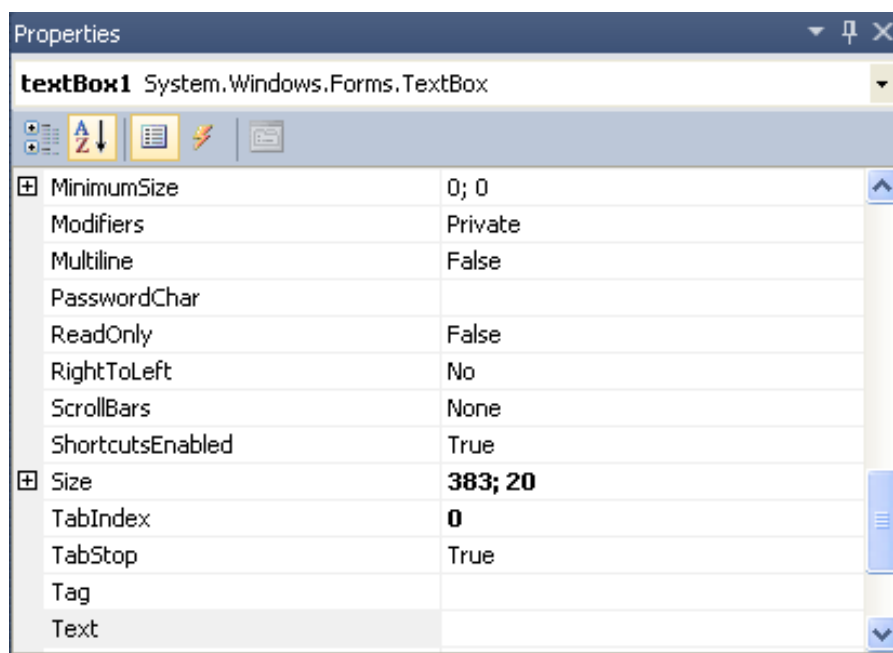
Properties

textBox1 System.Windows.Forms.TextBox

| | |
|---|---|
| ⊞ MinimumSize | 0; 0 |
| Modifiers | Private |
| Multiline | False |
| PasswordChar | |
| ReadOnly | False |
| RightToLeft | No |
| ScrollBars | None |
| ShortcutsEnabled | True |
| ⊞ Size | 383; 20 |
| TabIndex | 0 |
| TabStop | True |
| Tag | |
| Text | |